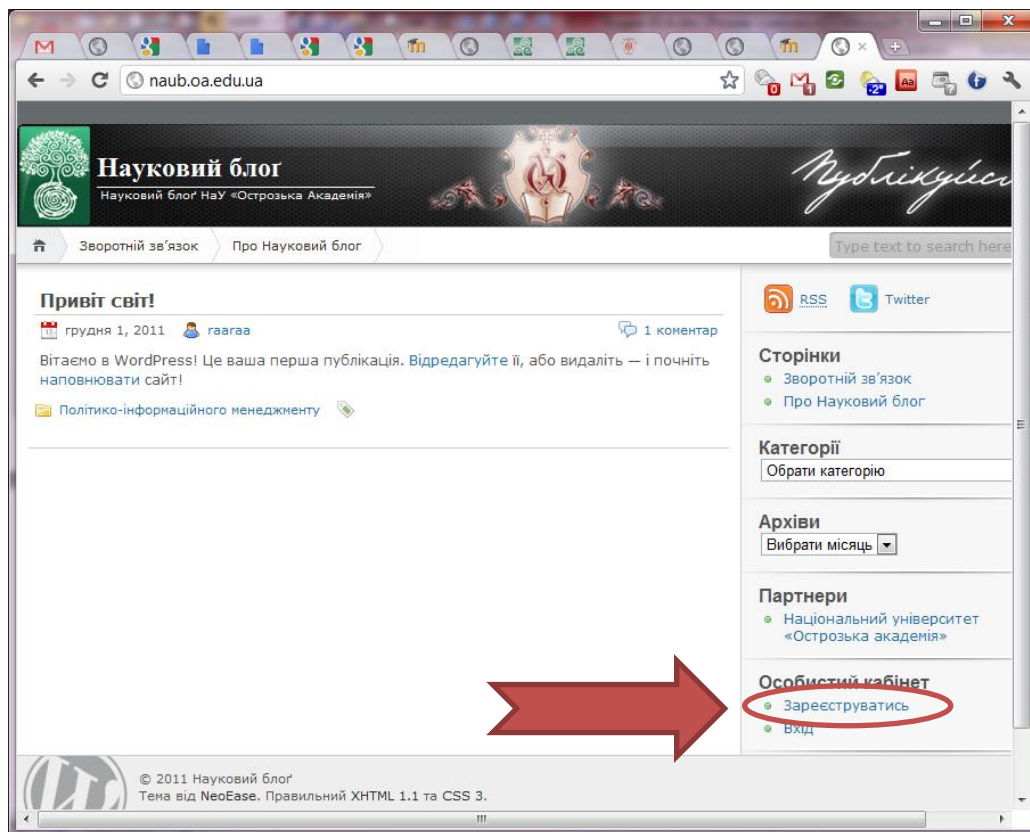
naub.oa.edu.ua

Науковий блог
Науковий блоґ НаУ «Острозька Академія»

Публікуйся

Зворотній зв'язок
Про Науковий блог
Type text to search here

Привіт світ!
грудня 1, 2011 raaraa 1 коментар
Вітаємо в WordPress! Це ваша перша публікація. Відредагуйте її, або видаліть — і почніть наповнювати сайт!

Політико-інформаційного менеджменту

RSS Twitter

Сторінки
Зворотній зв'язок
Про Науковий блог

Категорії
Обрати категорію

Архіви
Вибрати місяць

Партнери
Національний університет «Острозька академія»

Особистий кабінет
Зареєструватись
Вхід

© 2011 Науковий блоґ
Тема від NeoEase. Правильний XHTML 1.1 та CSS 3.